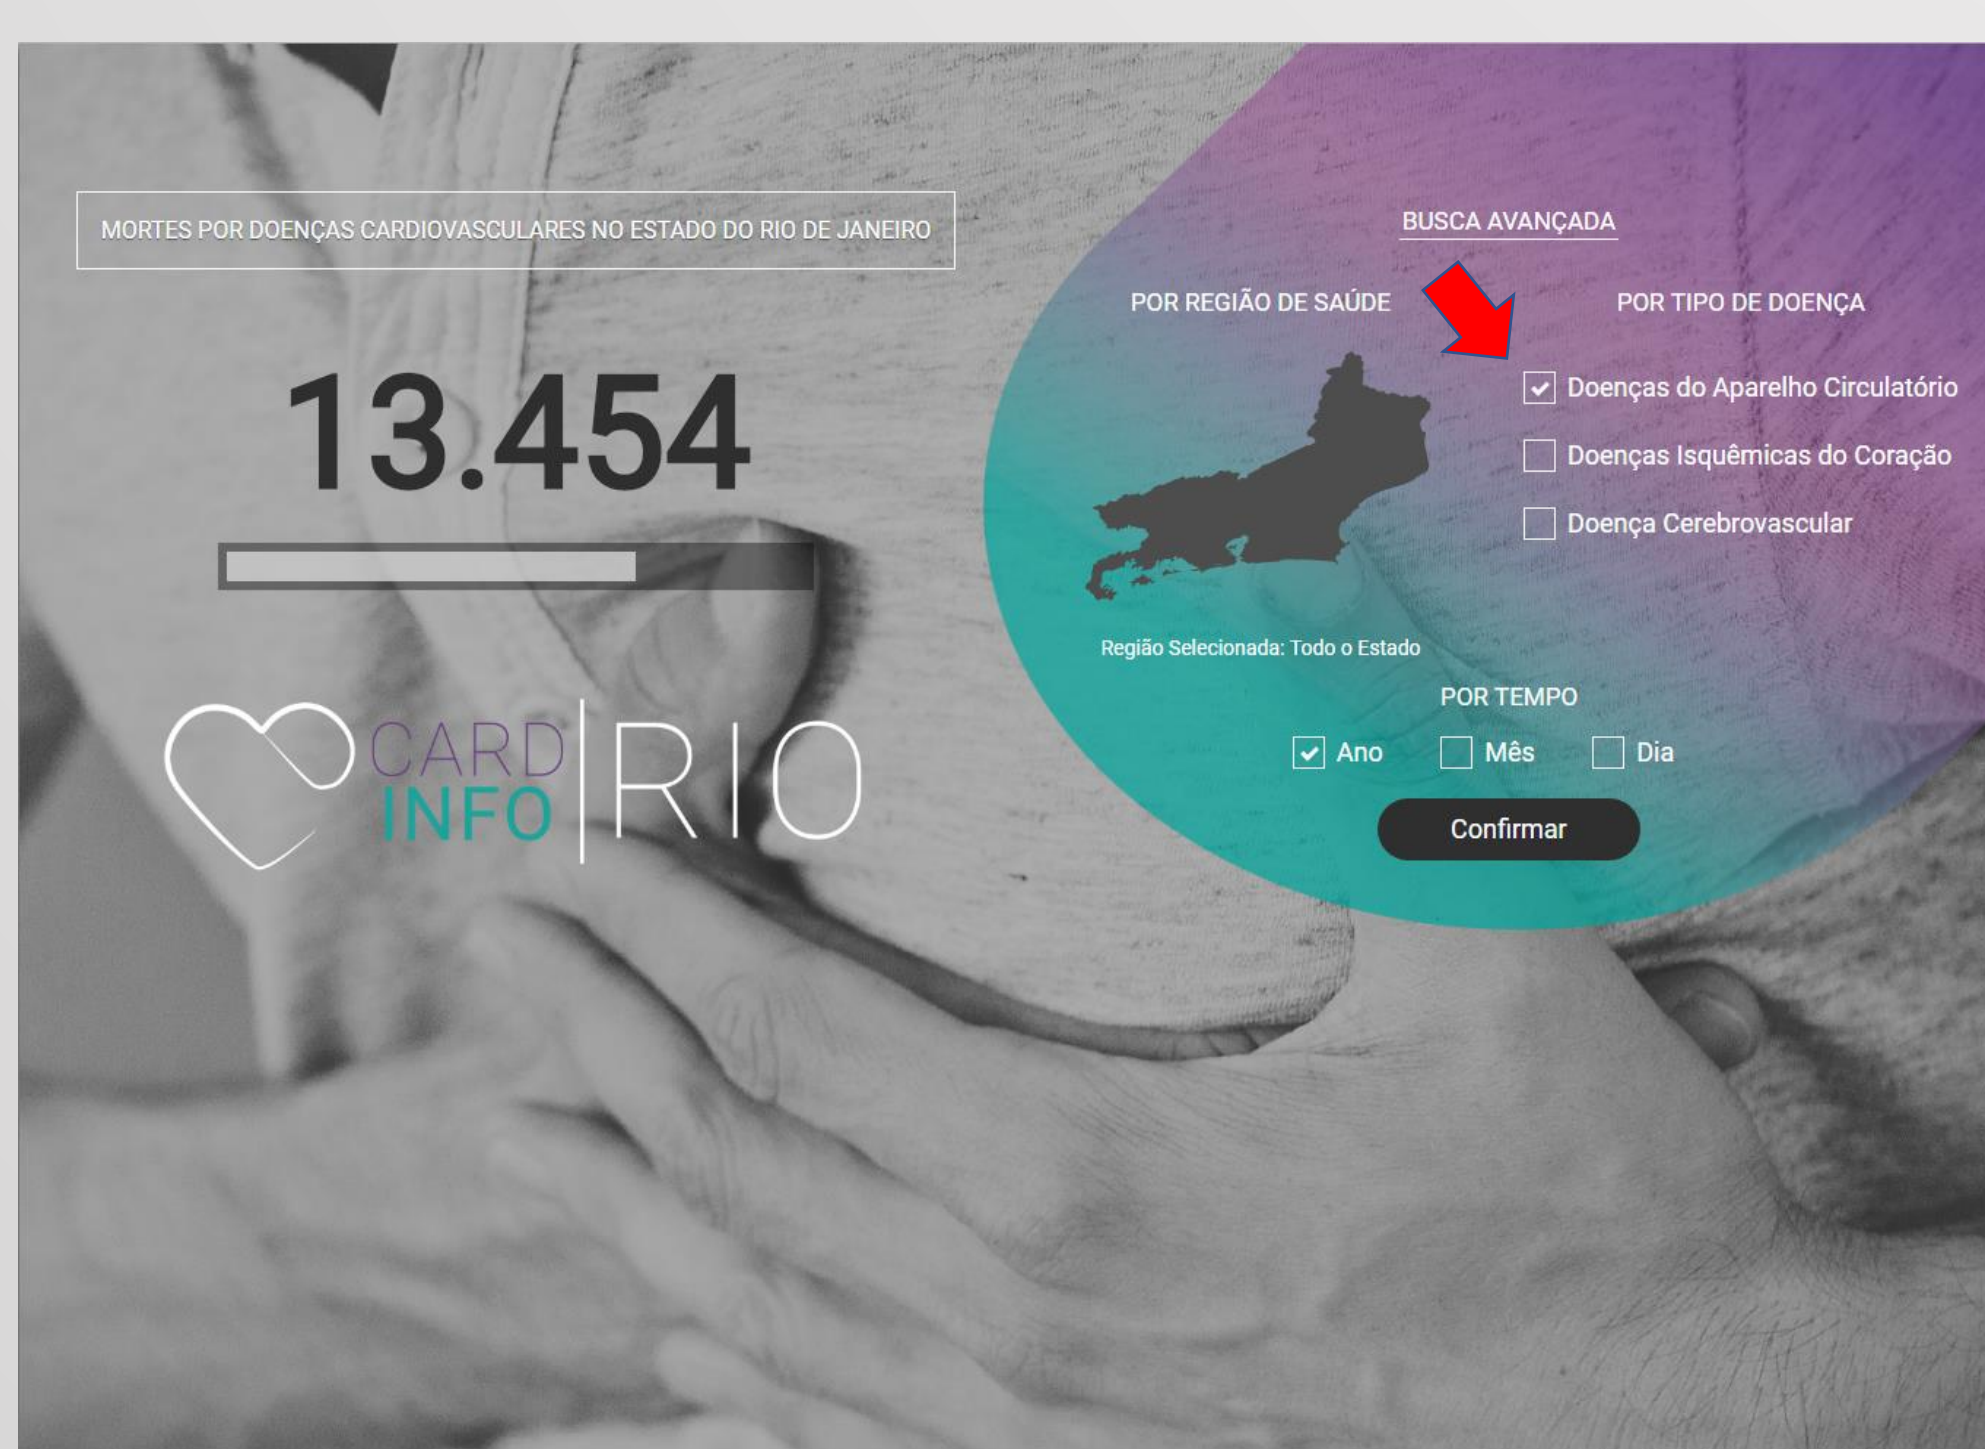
MORTES POR DOENÇAS CARDIOVASCULARES NO ESTADO DO RIO DE JANEIRO

13.454

CARD INFO RIO

BUSCA AVANÇADA

POR REGIÃO DE SAÚDE

POR TIPO DE DOENÇA

Doenças do Aparelho Circulatório

Doenças Isquêmicas do Coração

Doença Cerebrovascular

Região Selecionada: Todo o Estado

POR TEMPO

Ano Mês Dia

Confirmar